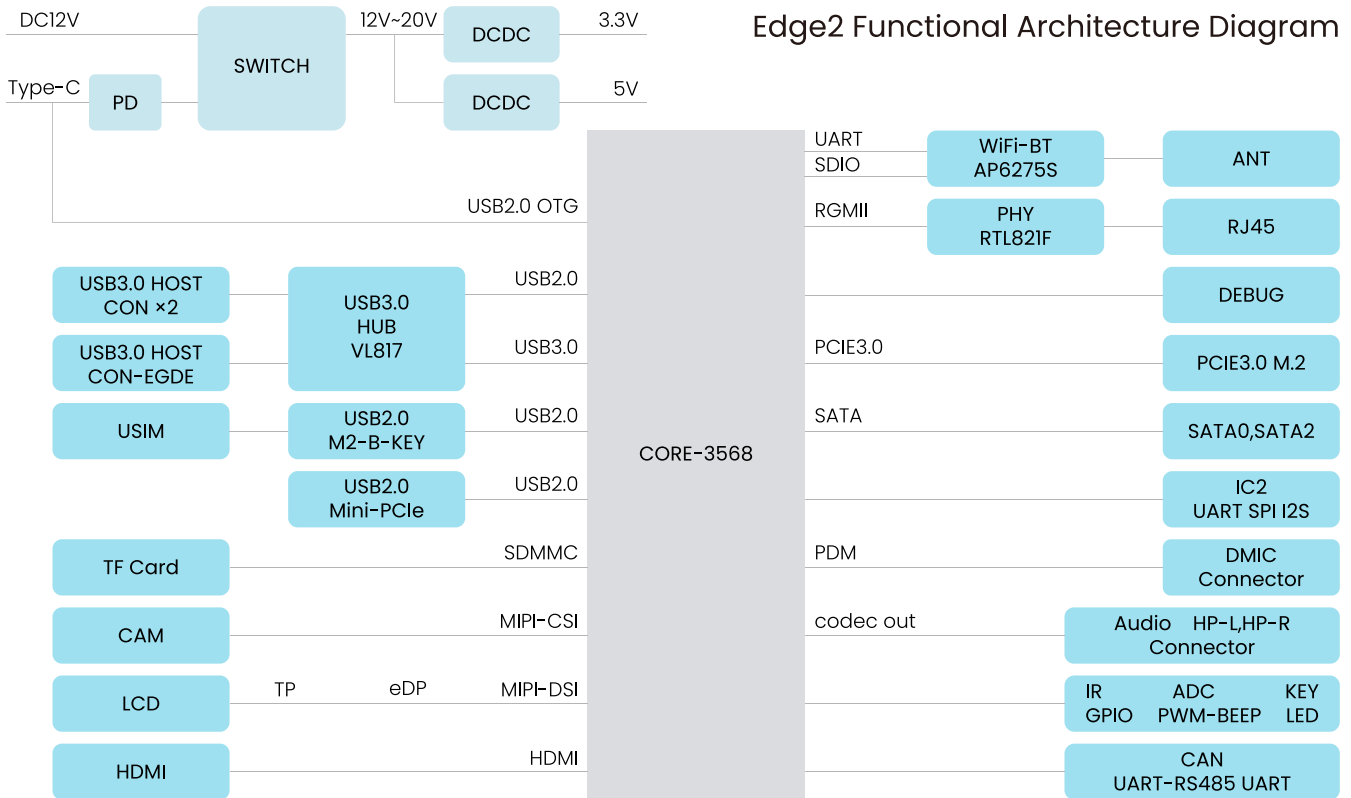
Edge2 Functional Architecture Diagram

DC12V
SWITCH
12V~20V
DCDC
3.3V
Type-C
PD
DCDC
5V

CORE-3568

USB2.0 OTG
USB3.0 HOST CON ×2
USB3.0 HOST CON-EGDE
USB3.0 HUB VL817
USB2.0
USB3.0
USIM
USB2.0 M2-B-KEY
USB2.0
USB2.0 Mini-PCIe
USB2.0
TF Card
SDMMC
CAM
MIPI-CSI
LCD
TP
eDP
MIPI-DSI
HDMI
HDMI

UART
SDIO
WiFi-BT AP6275S
ANT
RGMII
PHY RTL821F
RJ45
DEBUG
PCIE3.0
PCIE3.0 M.2
SATA
SATA0,SATA2
IC2 UART SPI I2S
PDM
DMIC Connector
codec out
Audio HP-L,HP-R Connector
IR ADC KEY GPIO PWM-BEEP LED
CAN UART-RS485 UART